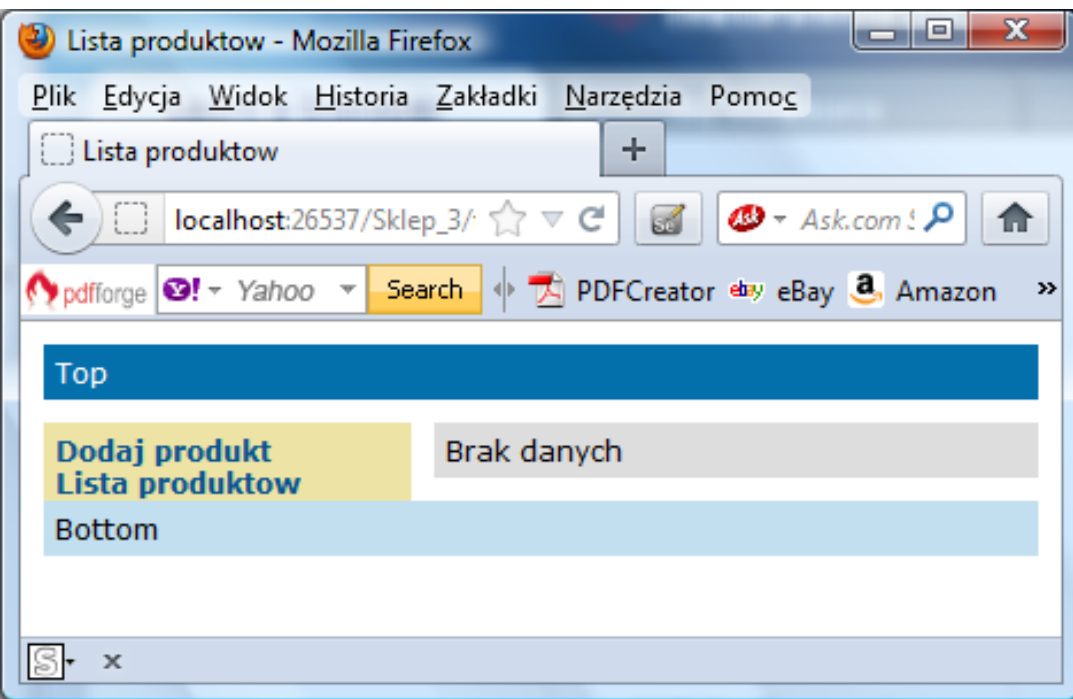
Lista produktow - Mozilla Firefox

Plik Edycja Widok Historia Zakładki Narzędzia Pomoc

Lista produktow +

localhost:26537/Sklep_3/

Ask.com

pdfforge Yahoo Search PDFCreator eBay Amazon »

Top

Dodaj produkt
Lista produktow

Brak danych

Bottom

S ×